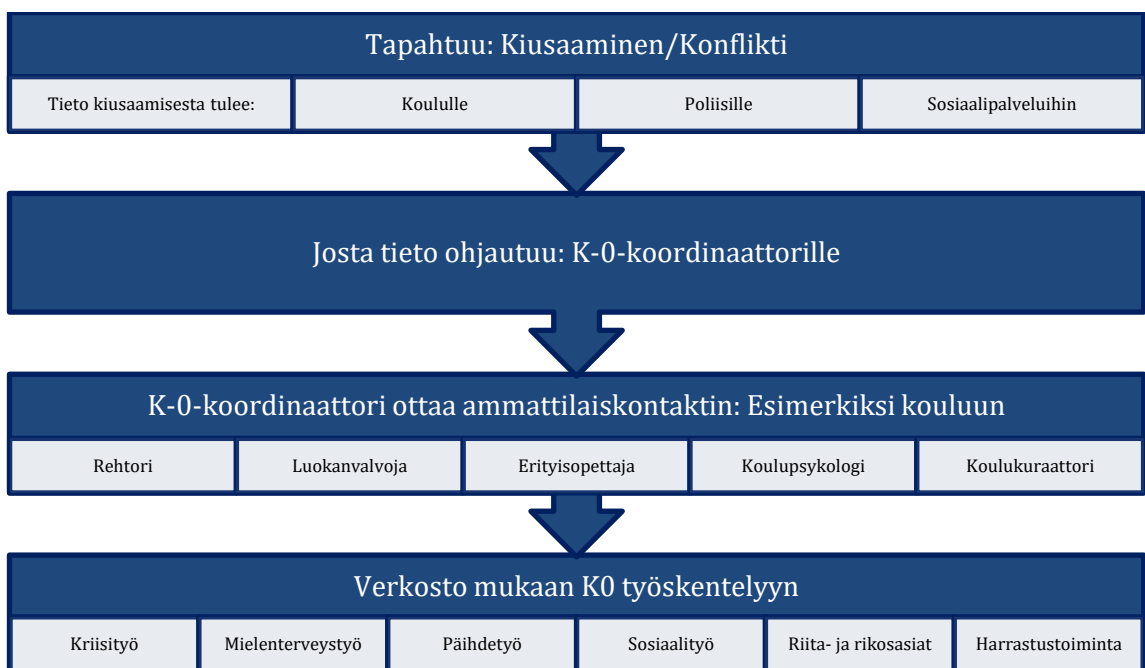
Tapahtuu: Kiusaaminen/Konflikti

| Tieto kiusaamisesta tulee: | Koululle | Poliisille | Sosiaalipalveluihin |
|---|---|---|---|

Josta tieto ohjautuu: K-0-koordinaattorille

K-0-koordinaattori ottaa ammattilaiskontaktin: Esimerkiksi kouluun

| Rehtori | Luokanvalvoja | Erityisopettaja | Koulupsykologi | Koulukuraattori |
|---|---|---|---|---|

Verkosto mukaan K0 työskentelyyn

| Kriisityö | Mielenterveystyö | Päihdetyö | Sosiaalityö | Riita- ja rikosasiat | Harrastustoiminta |
|---|---|---|---|---|---|